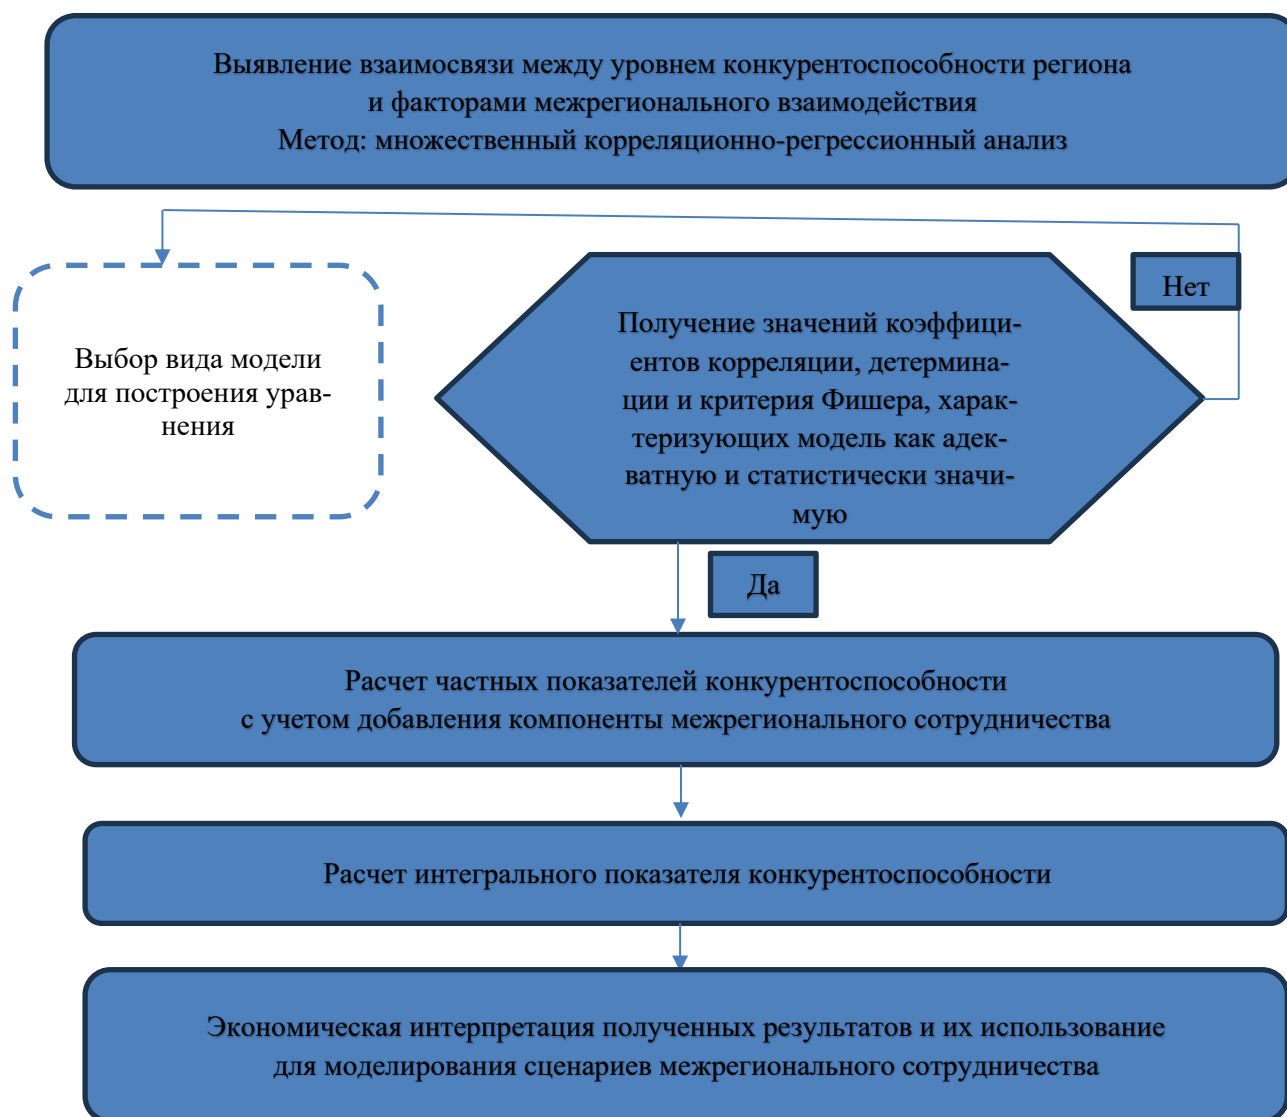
Выявление взаимосвязи между уровнем конкурентоспособности региона и факторами межрегионального взаимодействия
Метод: множественный корреляционно-регрессионный анализ

Нет

Выбор вида модели для построения уравнения

Получение значений коэффициентов корреляции, детерминации и критерия Фишера, характеризующих модель как адекватную и статистически значимую

Да

Расчет частных показателей конкурентоспособности с учетом добавления компоненты межрегионального сотрудничества

Расчет интегрального показателя конкурентоспособности

Экономическая интерпретация полученных результатов и их использование для моделирования сценариев межрегионального сотрудничества